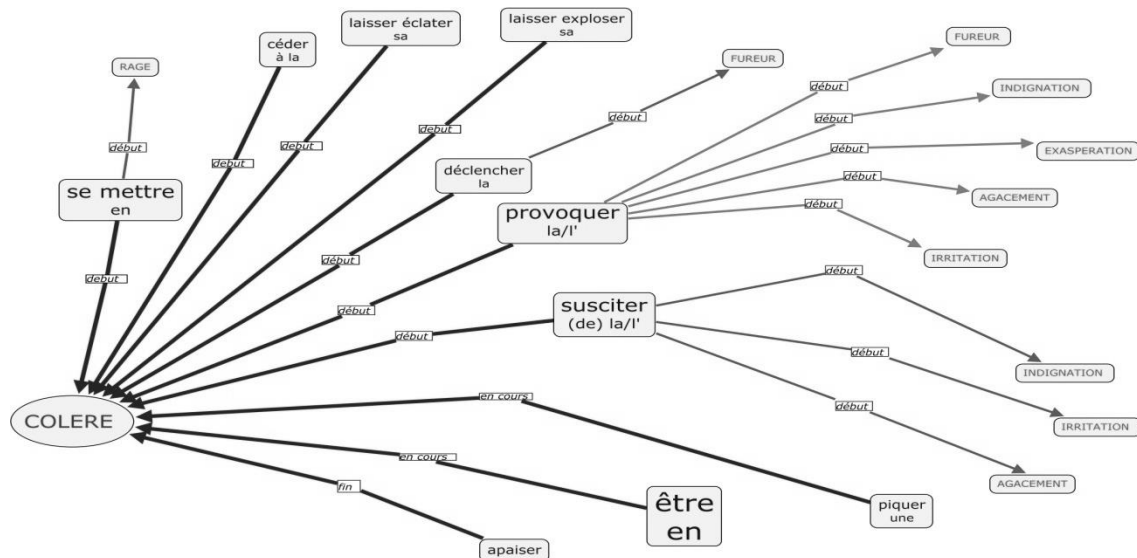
RAGE

début

se mettre en

début

céder à la

début

laisser éclater sa

début

laisser exploser sa

début

déclencher la

début

FUREUR

début

provoquer la/l'

début

FUREUR

début

INDIGNATION

début

EXASPERATION

début

AGACEMENT

début

IRRITATION

début

susciter (de) la/l'

début

début

INDIGNATION

début

IRRITATION

début

AGACEMENT

COLERE

en cours

piquer une

en cours

être en

fin

apaiser